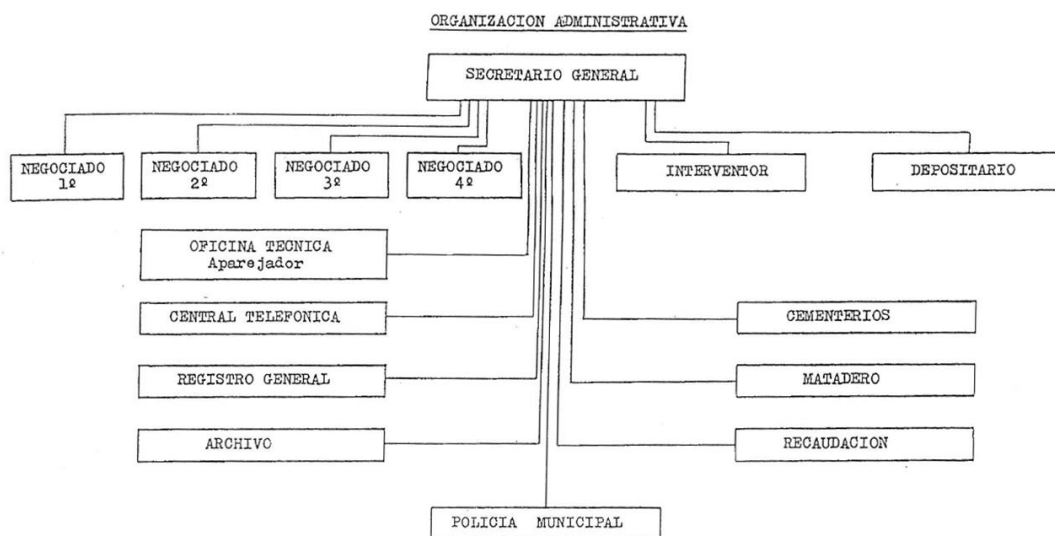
ORGANIZACION ADMINISTRATIVA

SECRETARIO GENERAL

NEGOCIADO 1º

NEGOCIADO 2º

NEGOCIADO 3º

NEGOCIADO 4º

INTERVENTOR

DEPOSITARIO

OFICINA TECNICA Aparejador

CENTRAL TELEFONICA

CEMENTERIOS

REGISTRO GENERAL

MATADERO

ARCHIVO

RECAUDACION

POLICIA MUNICIPAL